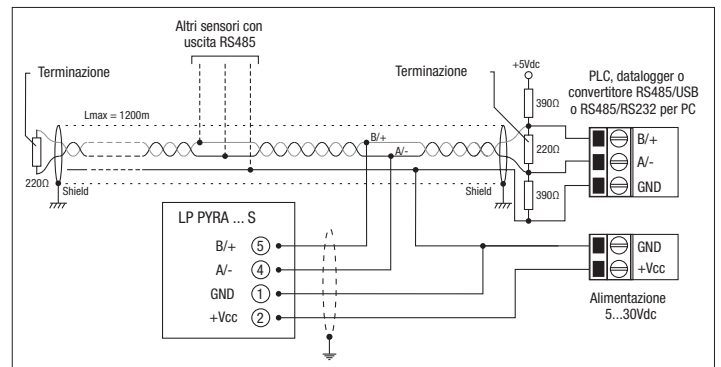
Altri sensori con uscita RS485

Terminazione

Terminazione

+5Vdc

PLC, datalogger o convertitore RS485/USB o RS485/RS232 per PC

Lmax = 1200m

390Ω

B/+

A/-

220Ω

220Ω

Shield

Shield

390Ω

B/+

A/-

GND

LP PYRA ... S

B/+ ⑤

A/- ④

GND ①

+Vcc ②

GND

+Vcc

Alimentazione 5...30Vdc